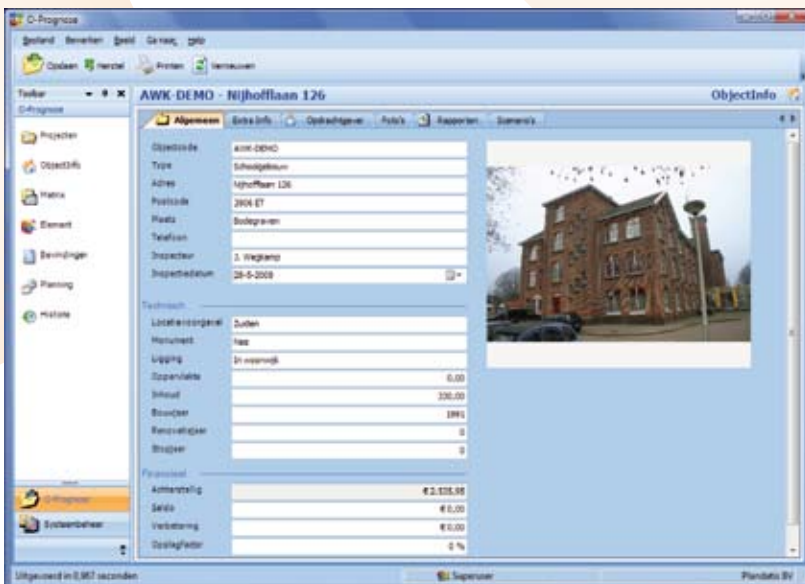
O-Prognose

Bestand Bewerken Beeld Ga naar Help

Opslaan Herstel Printen Vernieuwen

Toolbar
O-Prognose

Projecten
ObjectInfo
Matrix
Element
Bevindingen
Planning
Historie

O-Prognose
Systeembeheer

AWK-DEMO - Nijhofflaan 126

ObjectInfo

Algemeen | Extra Info | Opdrachtgever | Foto's | Rapporten | Scenario's

| | |
|---|---|
| Objectcode | AWK-DEMO |
| Type | Schoolgebouw |
| Adres | Nijhofflaan 126 |
| Postcode | 2806 ET |
| Plaats | Bodegraven |
| Telefoon | |
| Inspecteur | J. Wagkamp |
| Inspectiedatum | 28-5-2008 |

Technisch

| | |
|---|---|
| Locatievoorgevel | Zuiden |
| Monument | Nee |
| Ligging | In woonwijk |
| Oppervlakte | 0,00 |
| Inhoud | 330,00 |
| Bouwjaar | 1991 |
| Renovatiejaar | 0 |
| Slooptaar | 0 |

Financieel

| | |
|---|---|
| Achterstallig | € 2.535,98 |
| Saldo | € 0,00 |
| Verbetering | € 0,00 |
| Opslagfactor | 0 % |

Uitgevoerd in 0,987 seconden
Supervisor
Plandata BV